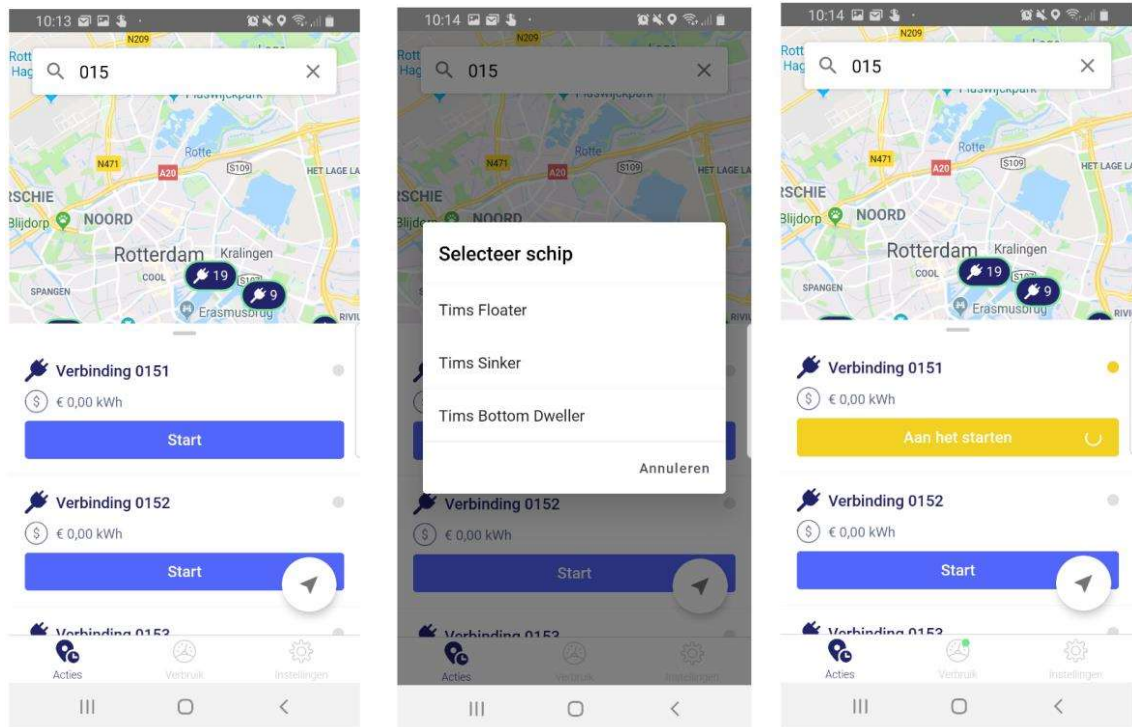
10:13

N209

015

Rotte

N471

A20

S109

HET LAGE LA

SCHIE

Blijdorp

NOORD

Rotterdam

Kralingen

COOL

19

SPANGEN

9

Erasmusbrug

Verbinding 0151

$ € 0,00 kWh

Start

Verbinding 0152

$ € 0,00 kWh

Start

Verbinding 0153

Acties

Verbruik

Instellingen

10:14

015

Selecteer schip

Tims Floater

Tims Sinker

Tims Bottom Dweller

Annuleren

Verbinding 0152

€ 0,00 kWh

Start

Verbinding 0153

Acties

Verbruik

Instellingen

10:14

015

Verbinding 0151

$ € 0,00 kWh

Aan het starten

Verbinding 0152

$ € 0,00 kWh

Start

Verbinding 0153

Acties

Verbruik

Instellingen